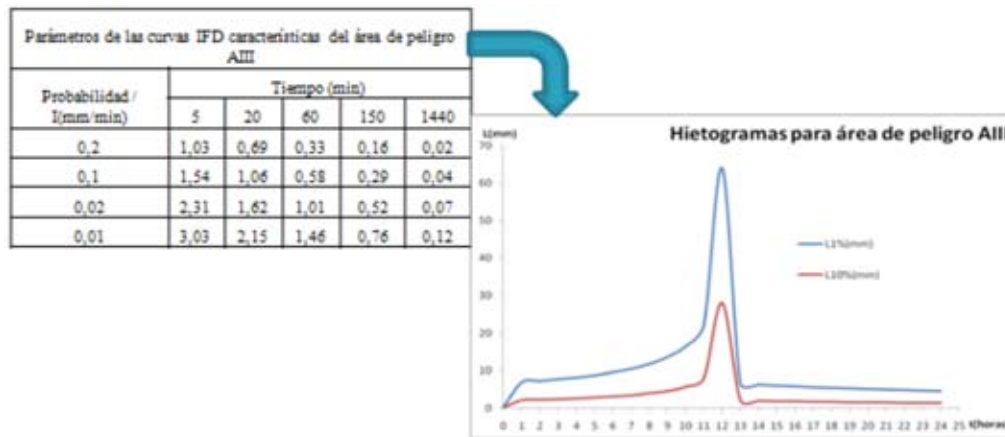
Parámetros de las curvas IFD características del área de peligro AIII

| Probabilidad / I(mm/min) | Tiempo (min) 5 | 20 | 60 | 150 | 1440 |
|---|---|---|---|---|---|
| 0,2 | 1,03 | 0,69 | 0,33 | 0,16 | 0,02 |
| 0,1 | 1,54 | 1,06 | 0,58 | 0,29 | 0,04 |
| 0,02 | 2,31 | 1,62 | 1,01 | 0,52 | 0,07 |
| 0,01 | 3,03 | 2,15 | 1,46 | 0,76 | 0,12 |

Hietogramas para área de peligro AIII

L(mm)
70
60
50
40
30
20
10
0

L1%(mm)
L10%(mm)

0 1 2 3 4 5 6 7 8 9 10 11 12 13 14 15 16 17 18 19 20 21 22 23 24 25 t(horas)